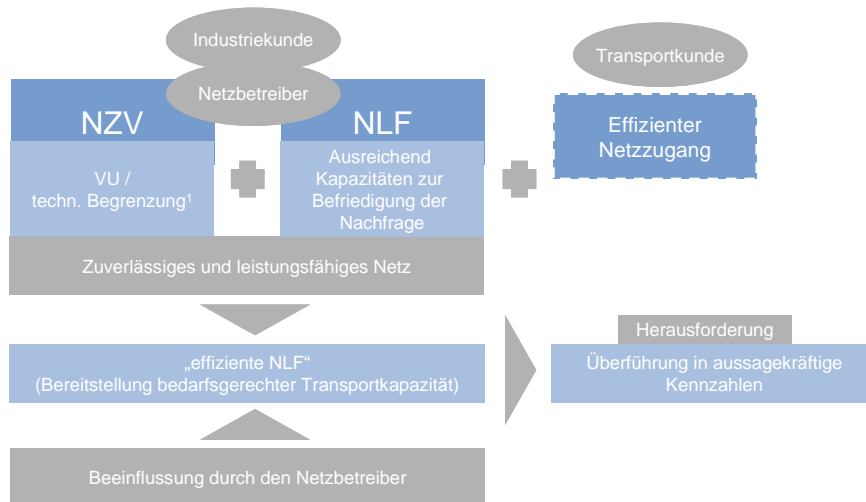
Industriekunde

Netzbetreiber

NZV

NLF

VU / techn. Begrenzung¹

Ausreichend Kapazitäten zur Befriedigung der Nachfrage

Transportkunde

Effizienter Netzzugang

Zuverlässiges und leistungsfähiges Netz

„effiziente NLF“ (Bereitstellung bedarfsgerechter Transportkapazität)

Herausforderung

Überführung in aussagekräftige Kennzahlen

Beeinflussung durch den Netzbetreiber